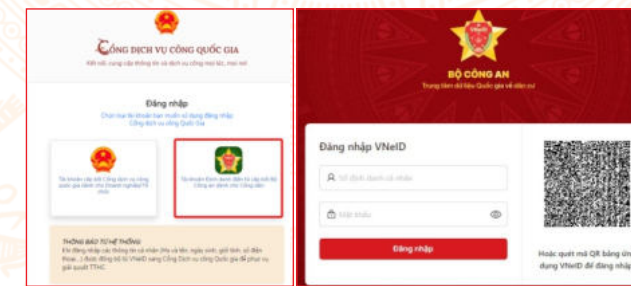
CỔNG DỊCH VỤ CÔNG QUỐC GIA

Kết nối, cung cấp thông tin và dịch vụ công mọi lúc, mọi nơi

Đăng nhập

Chọn loại tài khoản bạn muốn sử dụng đăng nhập Cổng dịch vụ công Quốc Gia

Tài khoản cấp bởi Cổng dịch vụ công quốc gia dành cho Doanh nghiệp/Tổ chức

Tài khoản định danh điện tử cấp bởi Bộ Công an dành cho Công dân

THÔNG BÁO TỪ HỆ THỐNG

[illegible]

BỘ CÔNG AN

Trung tâm dữ liệu Quốc gia về dân cư

Đăng nhập VNeID

Số định danh cá nhân

Mật khẩu

Đăng nhập

Hoặc quét mã QR bằng ứng dụng VNeID để đăng nhập